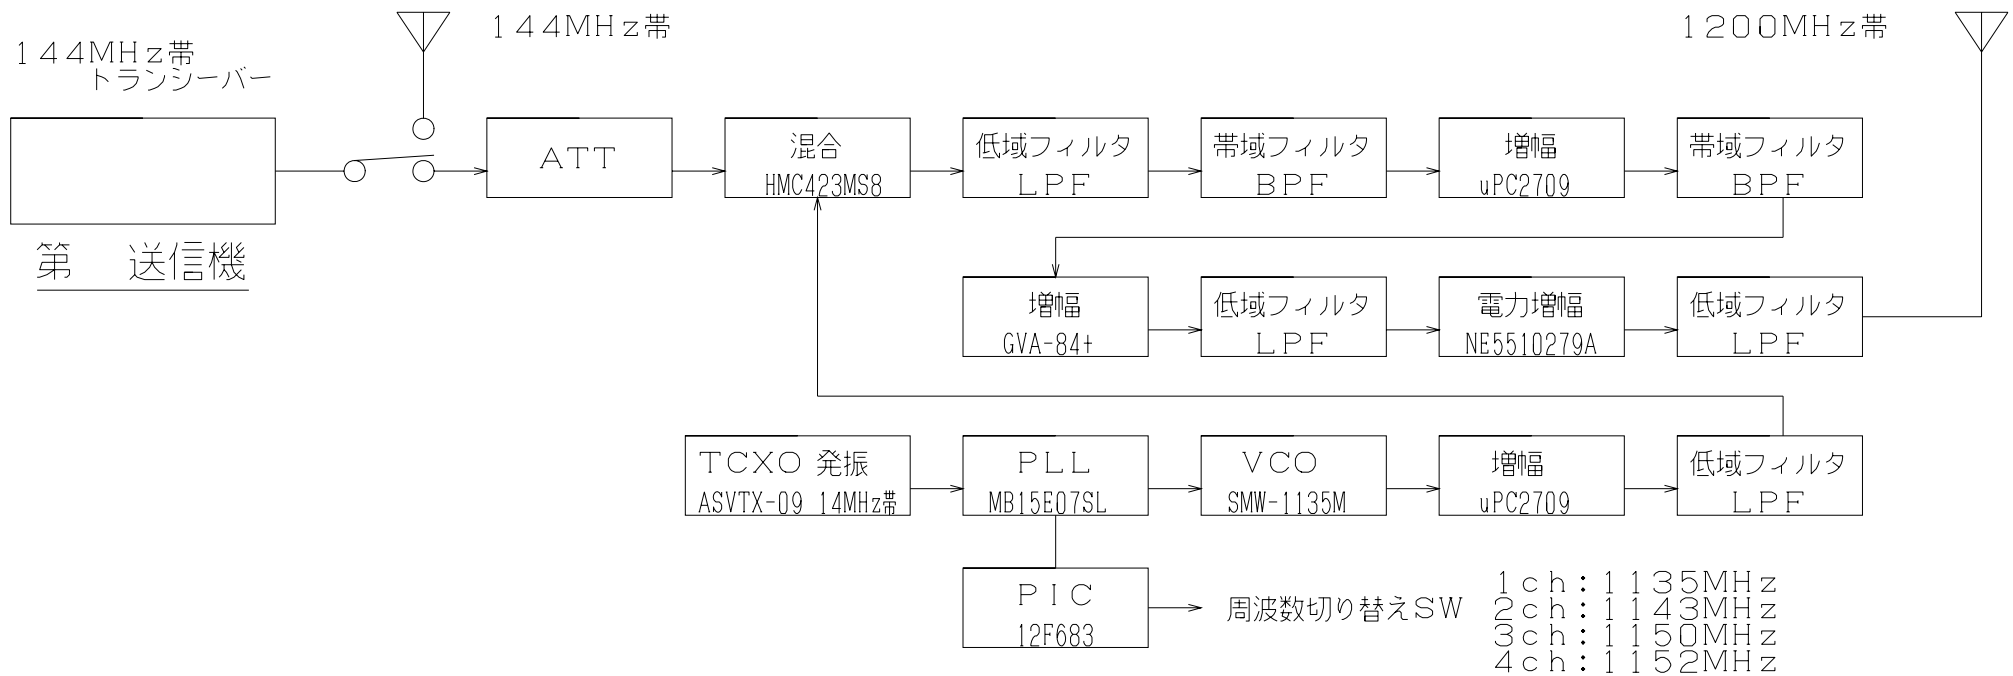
144MHz帯
トランシーバー

第　送信機

144MHz帯

ATT

混合
HMC423MS8

低域フィルタ
LPF

帯域フィルタ
BPF

増幅
uPC2709

帯域フィルタ
BPF

1200MHz帯

増幅
GVA-84+

低域フィルタ
LPF

電力増幅
NE5510279A

低域フィルタ
LPF

TCXO 発振
ASVTX-09 14MHz帯

PLL
MB15E07SL

VCO
SMW-1135M

増幅
uPC2709

低域フィルタ
LPF

PIC
12F683

周波数切り替えSW

1ch:1135MHz
2ch:1143MHz
3ch:1150MHz
4ch:1152MHz